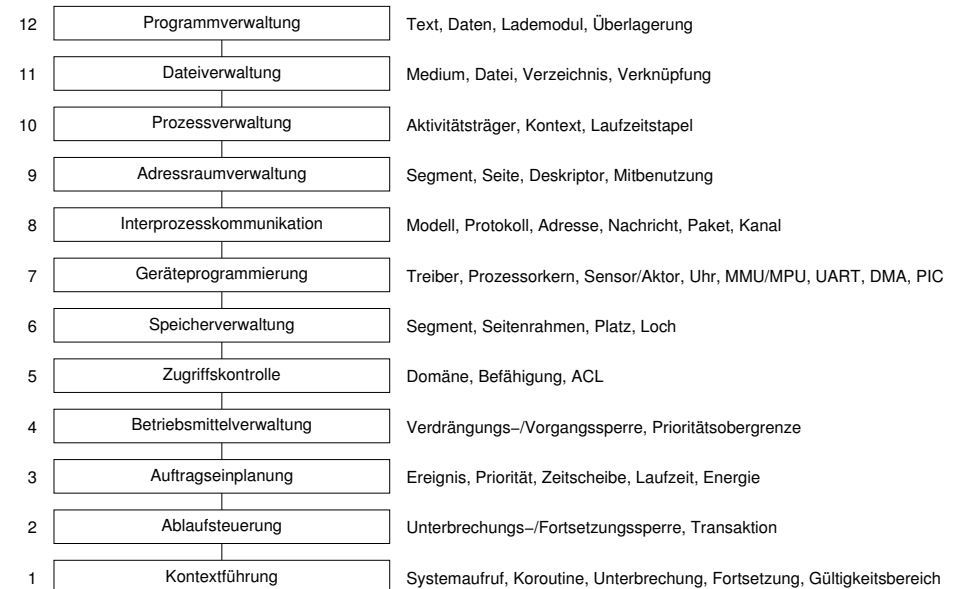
12 Programmverwaltung — Text, Daten, Lademodul, Überlagerung

11 Dateiverwaltung — Medium, Datei, Verzeichnis, Verknüpfung

10 Prozessverwaltung — Aktivitätsträger, Kontext, Laufzeitstapel

9 Adressraumverwaltung — Segment, Seite, Deskriptor, Mitbenutzung

8 Interprozesskommunikation — Modell, Protokoll, Adresse, Nachricht, Paket, Kanal

7 Geräteprogrammierung — Treiber, Prozessorkern, Sensor/Aktor, Uhr, MMU/MPU, UART, DMA, PIC

6 Speicherverwaltung — Segment, Seitenrahmen, Platz, Loch

5 Zugriffskontrolle — Domäne, Befähigung, ACL

4 Betriebsmittelverwaltung — Verdrängungs−/Vorgangssperre, Prioritätsobergrenze

3 Auftragseinplanung — Ereignis, Priorität, Zeitscheibe, Laufzeit, Energie

2 Ablaufsteuerung — Unterbrechungs−/Fortsetzungssperre, Transaktion

1 Kontextführung — Systemaufruf, Koroutine, Unterbrechung, Fortsetzung, Gültigkeitsbereich